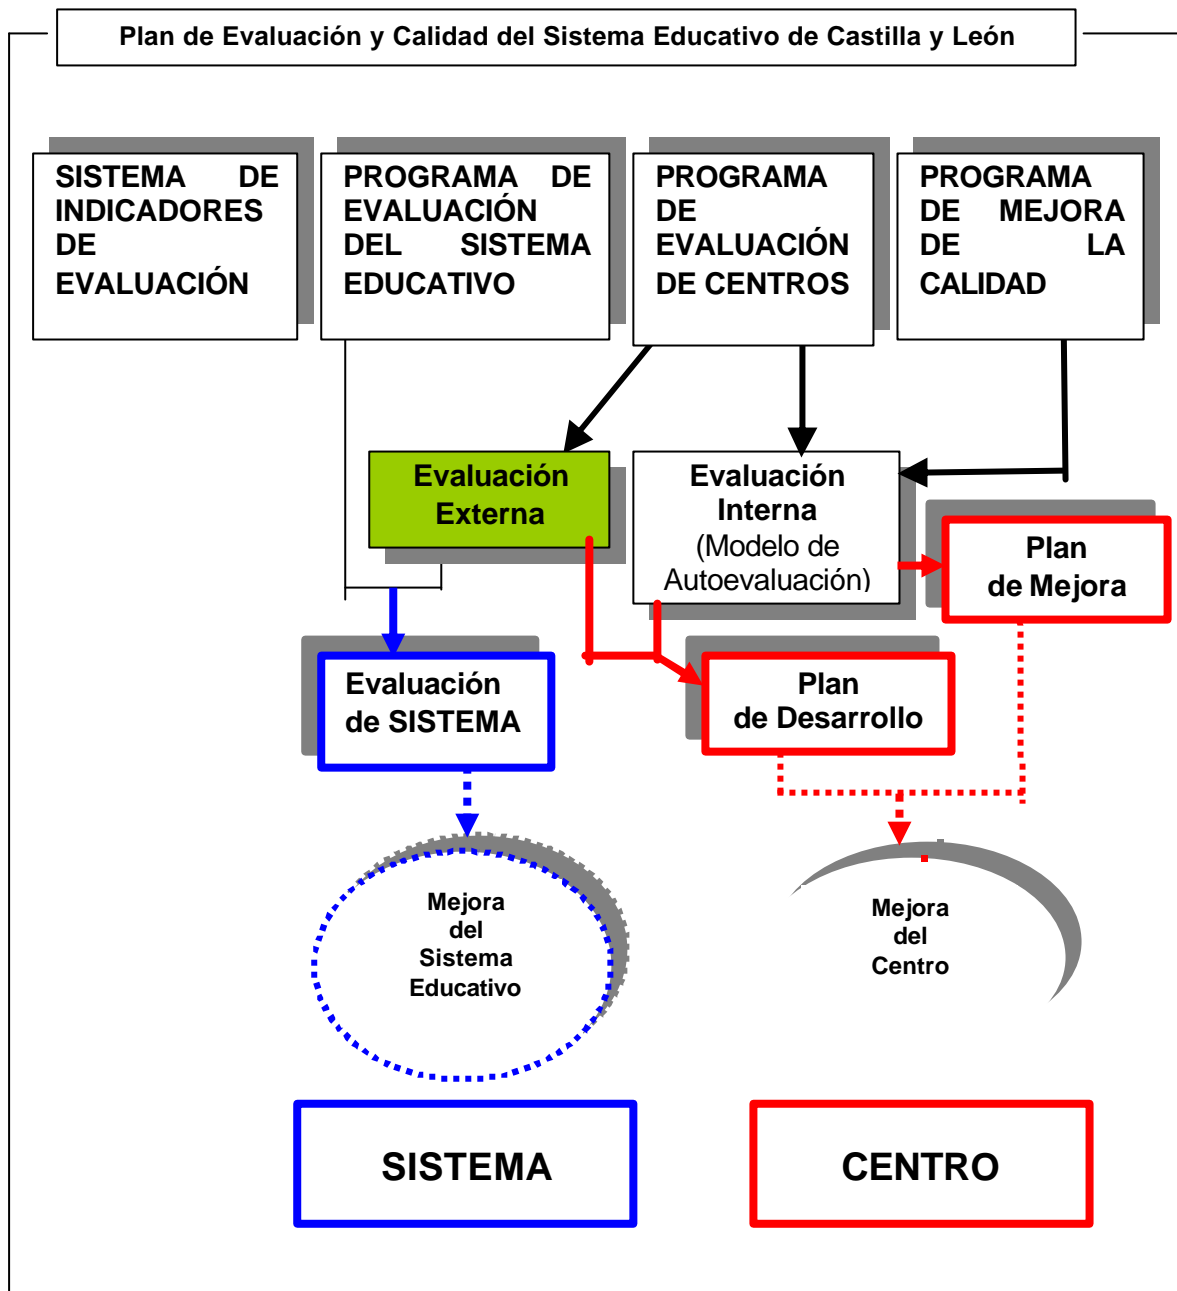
Plan de Evaluación y Calidad del Sistema Educativo de Castilla y León

SISTEMA DE INDICADORES DE EVALUACIÓN

PROGRAMA DE EVALUACIÓN DEL SISTEMA EDUCATIVO

PROGRAMA DE EVALUACIÓN DE CENTROS

PROGRAMA DE MEJORA DE LA CALIDAD

Evaluación Externa

Evaluación Interna (Modelo de Autoevaluación)

Plan de Mejora

Evaluación de SISTEMA

Plan de Desarrollo

Mejora del Sistema Educativo

Mejora del Centro

SISTEMA

CENTRO